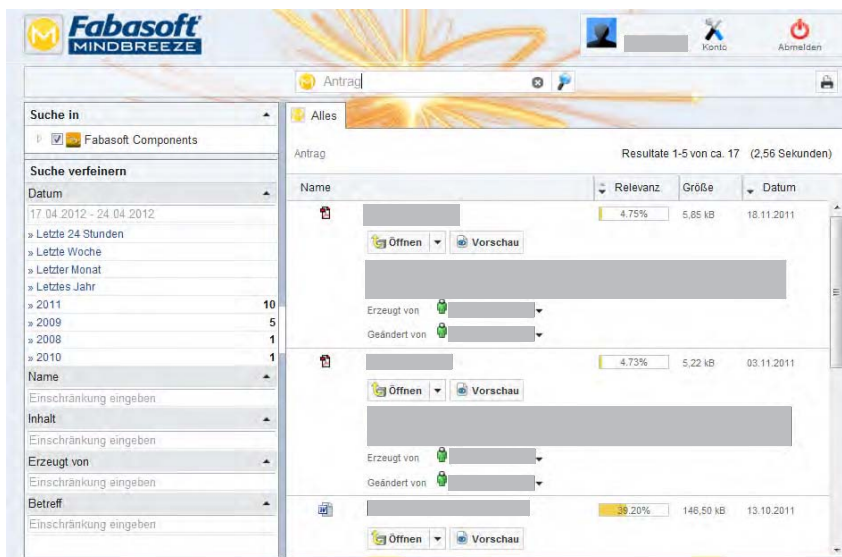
Fabasoft MINDBREEZE

Konto

Abmelden

Antrag

Suche in

Fabasoft Components

Suche verfeinern

Datum

17.04.2012 - 24.04.2012

» Letzte 24 Stunden

» Letzte Woche

» Letzter Monat

» Letztes Jahr

» 2011 10

» 2009 5

» 2008 1

» 2010 1

Name

Einschränkung eingeben

Inhalt

Einschränkung eingeben

Erzeugt von

Einschränkung eingeben

Betreff

Einschränkung eingeben

Alles

Antrag

Resultate 1-5 von ca. 17 (2,56 Sekunden)

| Name | Relevanz | Größe | Datum |
|---|---|---|---|
| | 4.75% | 5,85 kB | 18.11.2011 |
| | 4.73% | 5,22 kB | 03.11.2011 |
| | 39.20% | 146,50 kB | 13.10.2011 |

Öffnen

Vorschau

Erzeugt von

Geändert von

Öffnen

Vorschau

Erzeugt von

Geändert von

Öffnen

Vorschau